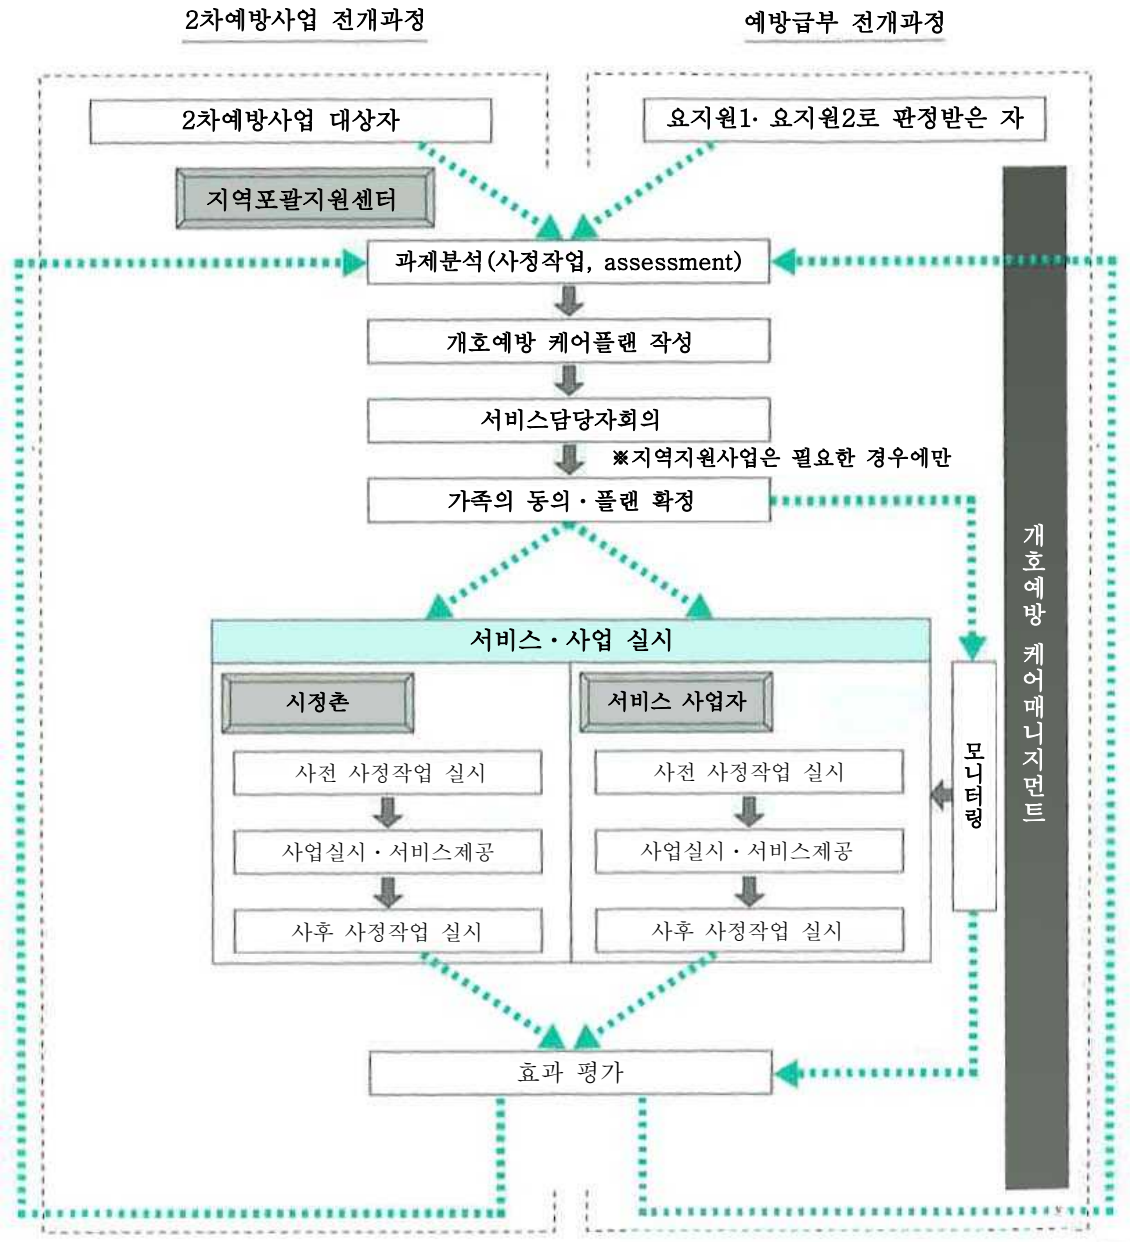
2차예방사업 전개과정

예방급부 전개과정

2차예방사업 대상자

요지원1· 요지원2로 판정받은 자

지역포괄지원센터

과제분석(사정작업, assessment)

개호예방 케어플랜 작성

서비스담당자회의

※지역지원사업은 필요한 경우에만

가족의 동의 · 플랜 확정

서비스 · 사업 실시

시정촌

사전 사정작업 실시

사업실시 · 서비스제공

사후 사정작업 실시

서비스 사업자

사전 사정작업 실시

사업실시 · 서비스제공

사후 사정작업 실시

모니터링

개호예방 케어매니지먼트

효과 평가